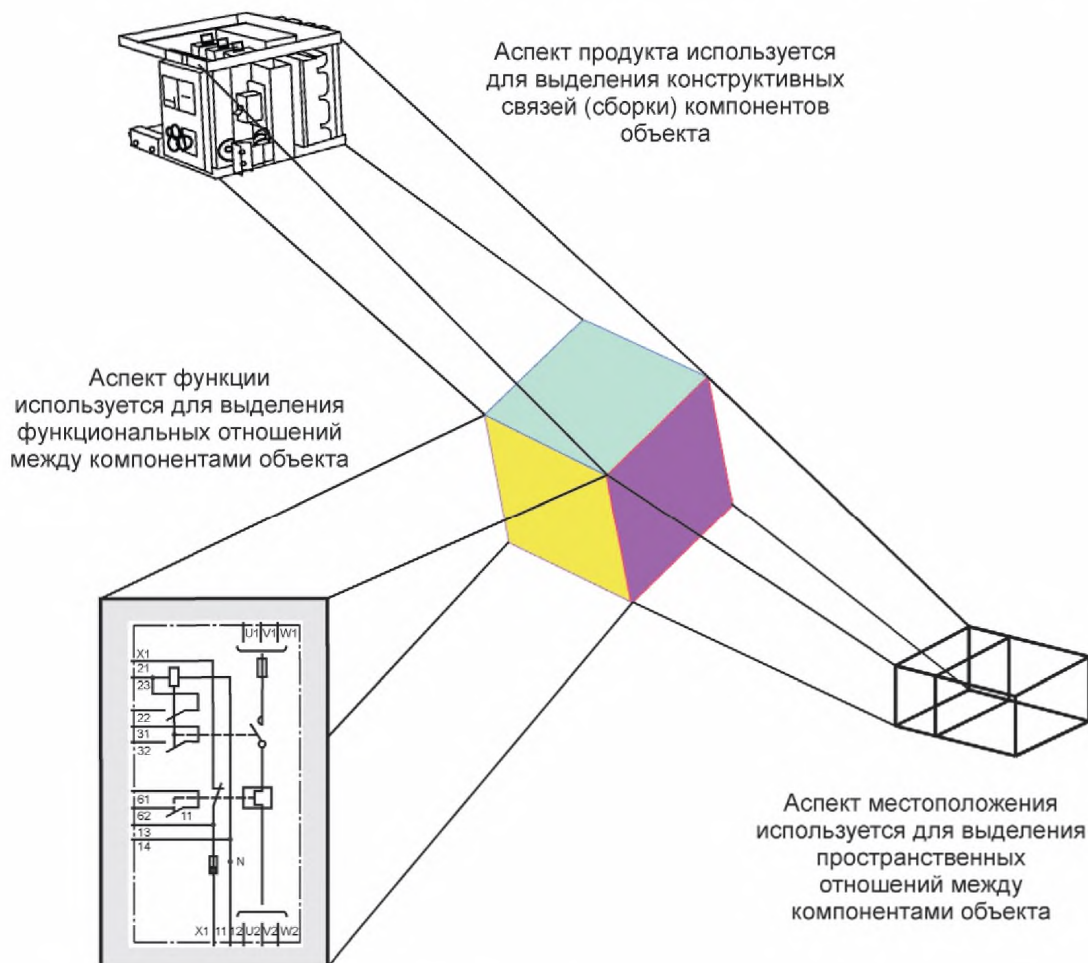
Аспект продукта используется для выделения конструктивных связей (сборки) компонентов объекта

Аспект функции используется для выделения функциональных отношений между компонентами объекта

U1 V1 W1
X1
21
23
22
31
32
61
62
11
13
14
N
X1 11 12 U2 V2 W2

Аспект местоположения используется для выделения пространственных отношений между компонентами объекта